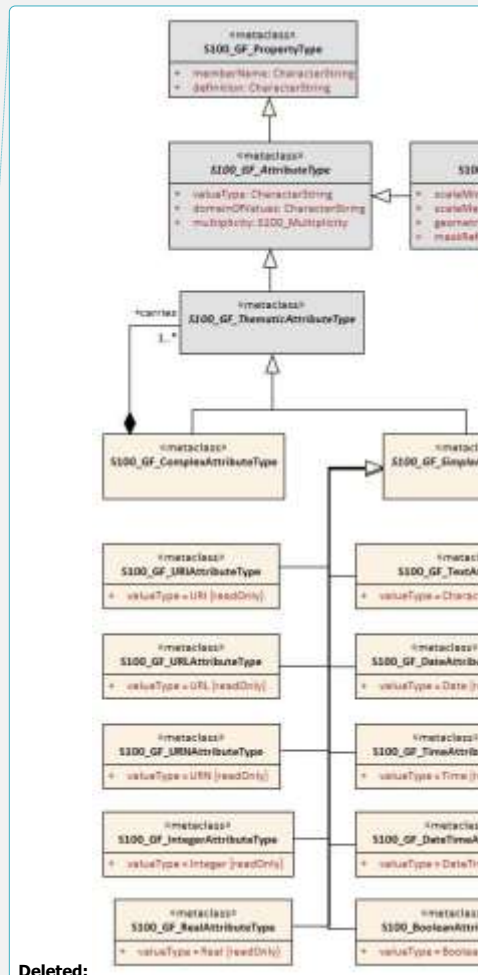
«metaclass»
S100_GF_PropertyType

+ memberName: CharacterString
+ definition: CharacterString

«metaclass»
S100_GF_AttributeType

+ valueType: CharacterString
+ domainOfValues: CharacterString
+ multiplicity: S100_Multiplicity

S10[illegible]

+ scaleM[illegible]
+ scaleM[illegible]
+ geomet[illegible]
+ measRef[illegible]

+carries

1..*

«metaclass»
S100_GF_ThematicAttributeType

«metaclass»
S100_GF_ComplexAttributeType

«metac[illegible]
S100_GF_Simple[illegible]

«metaclass»
S100_GF_URIAttributeType

+ valueType = URI {readOnly}

«metac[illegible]
S100_GF_TextA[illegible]

+ valueType = Charac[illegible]

«metaclass»
S100_GF_URLAttributeType

+ valueType = URL {readOnly}

«metaclass»
S100_GF_DateAttrib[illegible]

+ valueType = Date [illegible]

«metaclass»
S100_GF_URNAttributeType

+ valueType = URN {readOnly}

«metaclass»
S100_GF_TimeAttrib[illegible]

+ valueType = Time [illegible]

«metaclass»
S100_GF_IntegerAttributeType

+ valueType = Integer {readOnly}

«metaclass»
S100_GF_DateTimeA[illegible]

+ valueType = DateTi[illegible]

«metaclass»
S100_GF_RealAttributeType

+ valueType = Real {readOnly}

«metaclass»
S100_BooleanAttri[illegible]

+ valueType = Boolea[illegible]

Deleted: